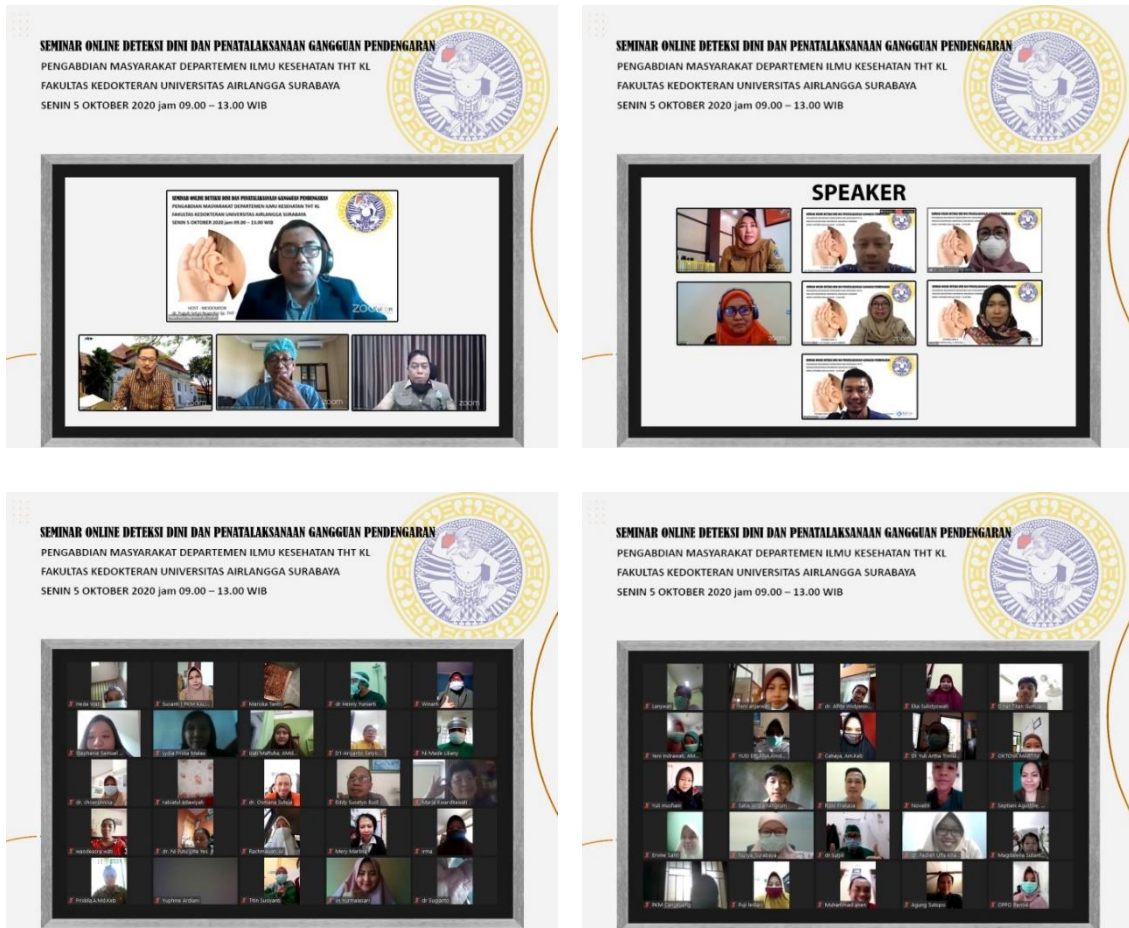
SEMINAR ONLINE DETEKSI DINI DAN PENATALAKSANAAN GANGGUAN PENDENGARAN
PENGABDIAN MASYARAKAT DEPARTEMEN ILMU KESEHATAN THT KL
FAKULTAS KEDOKTERAN UNIVERSITAS AIRLANGGA SURABAYA
SENIN 5 OKTOBER 2020 jam 09.00 – 13.00 WIB

SEMINAR ONLINE DETEKSI DINI DAN PENATALAKSANAAN GANGGUAN PENDENGARAN
PENGABDIAN MASYARAKAT DEPARTEMEN ILMU KESEHATAN THT KL
FAKULTAS KEDOKTERAN UNIVERSITAS AIRLANGGA SURABAYA
SENIN 5 OKTOBER 2020 jam 09.00 – 13.00 WIB

zoom

SEMINAR ONLINE DETEKSI DINI DAN PENATALAKSANAAN GANGGUAN PENDENGARAN
PENGABDIAN MASYARAKAT DEPARTEMEN ILMU KESEHATAN THT KL
FAKULTAS KEDOKTERAN UNIVERSITAS AIRLANGGA SURABAYA
SENIN 5 OKTOBER 2020 jam 09.00 – 13.00 WIB

SPEAKER

SEMINAR ONLINE DETEKSI DINI DAN PENATALAKSANAAN GANGGUAN PENDENGARAN
PENGABDIAN MASYARAKAT DEPARTEMEN ILMU KESEHATAN THT KL
FAKULTAS KEDOKTERAN UNIVERSITAS AIRLANGGA SURABAYA
SENIN 5 OKTOBER 2020 jam 09.00 – 13.00 WIB

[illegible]

SEMINAR ONLINE DETEKSI DINI DAN PENATALAKSANAAN GANGGUAN PENDENGARAN
PENGABDIAN MASYARAKAT DEPARTEMEN ILMU KESEHATAN THT KL
FAKULTAS KEDOKTERAN UNIVERSITAS AIRLANGGA SURABAYA
SENIN 5 OKTOBER 2020 jam 09.00 – 13.00 WIB

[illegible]